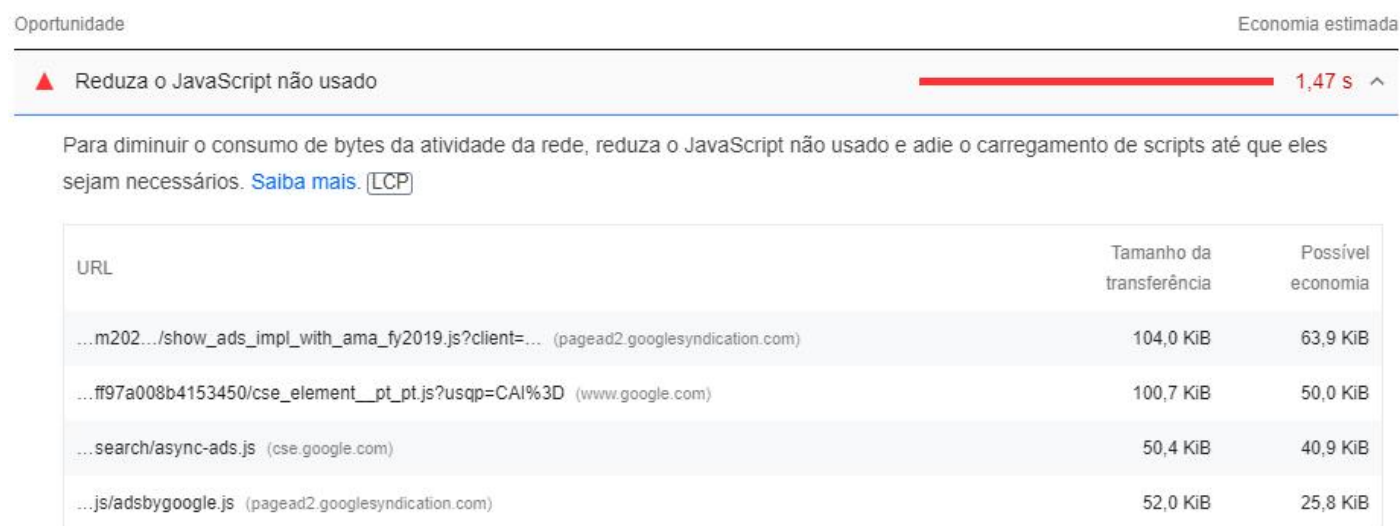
Oportunidade

Economia estimada

Reduza o JavaScript não usado

1,47 s

Para diminuir o consumo de bytes da atividade da rede, reduza o JavaScript não usado e adie o carregamento de scripts até que eles sejam necessários. Saiba mais. LCP

| URL | Tamanho da transferência | Possível economia |
|---|---|---|
| …m202…/show_ads_impl_with_ama_fy2019.js?client=… (pagead2.googlesyndication.com) | 104,0 KiB | 63,9 KiB |
| …ff97a008b4153450/cse_element__pt_pt.js?usqp=CAI%3D (www.google.com) | 100,7 KiB | 50,0 KiB |
| …search/async-ads.js (cse.google.com) | 50,4 KiB | 40,9 KiB |
| …js/adsbygoogle.js (pagead2.googlesyndication.com) | 52,0 KiB | 25,8 KiB |